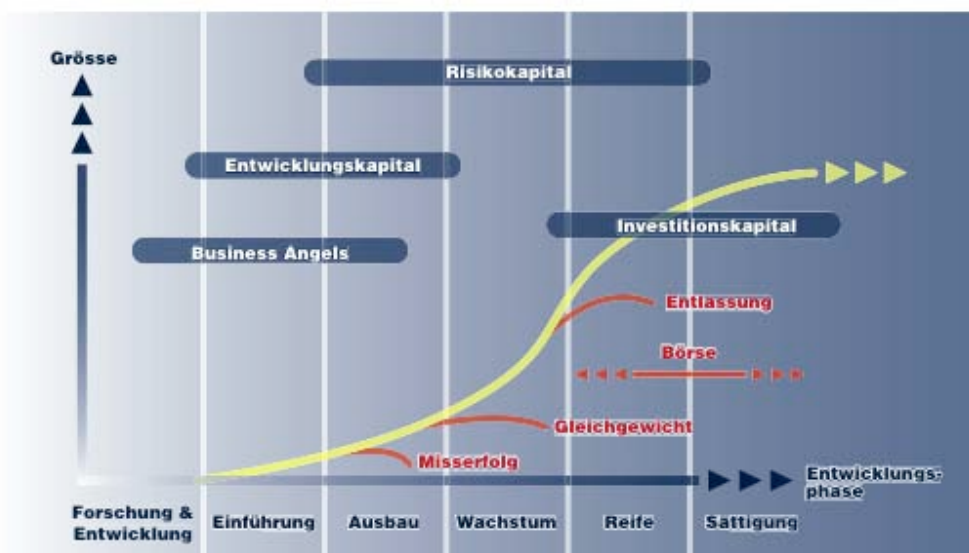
Grösse

Risikokapital

Entwicklungskapital

Investitionskapital

Business Angels

Entlassung

Börse

Gleichgewicht

Misserfolg

Entwicklungsphase

Forschung & Entwicklung

Einführung

Ausbau

Wachstum

Reife

Sattigung